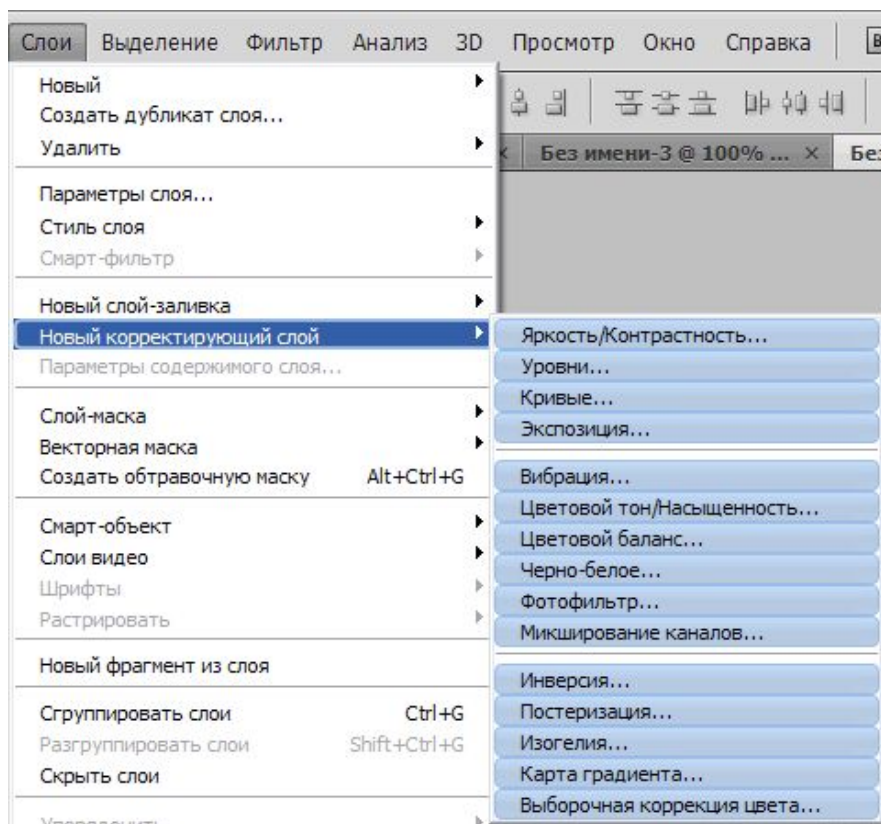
Слои Выделение Фильтр Анализ 3D Просмотр Окно Справка

Новый
Создать дубликат слоя...
Удалить

Параметры слоя...
Стиль слоя
Смарт-фильтр

Новый слой-заливка
Новый корректирующий слой
Параметры содержимого слоя...

Слой-маска
Векторная маска
Создать обтравочную маску Alt+Ctrl+G

Смарт-объект
Слои видео
Шрифты
Растрировать

Новый фрагмент из слоя

Сгруппировать слои Ctrl+G
Разгруппировать слои Shift+Ctrl+G
Скрыть слои

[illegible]

Без имени-3 @ 100% ... × Бе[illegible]

Яркость/Контрастность...
Уровни...
Кривые...
Экспозиция...

Вибрация...
Цветовой тон/Насыщенность...
Цветовой баланс...
Черно-белое...
Фотофильтр...
Микширование каналов...

Инверсия...
Постеризация...
Изогелия...
Карта градиента...
Выборочная коррекция цвета...